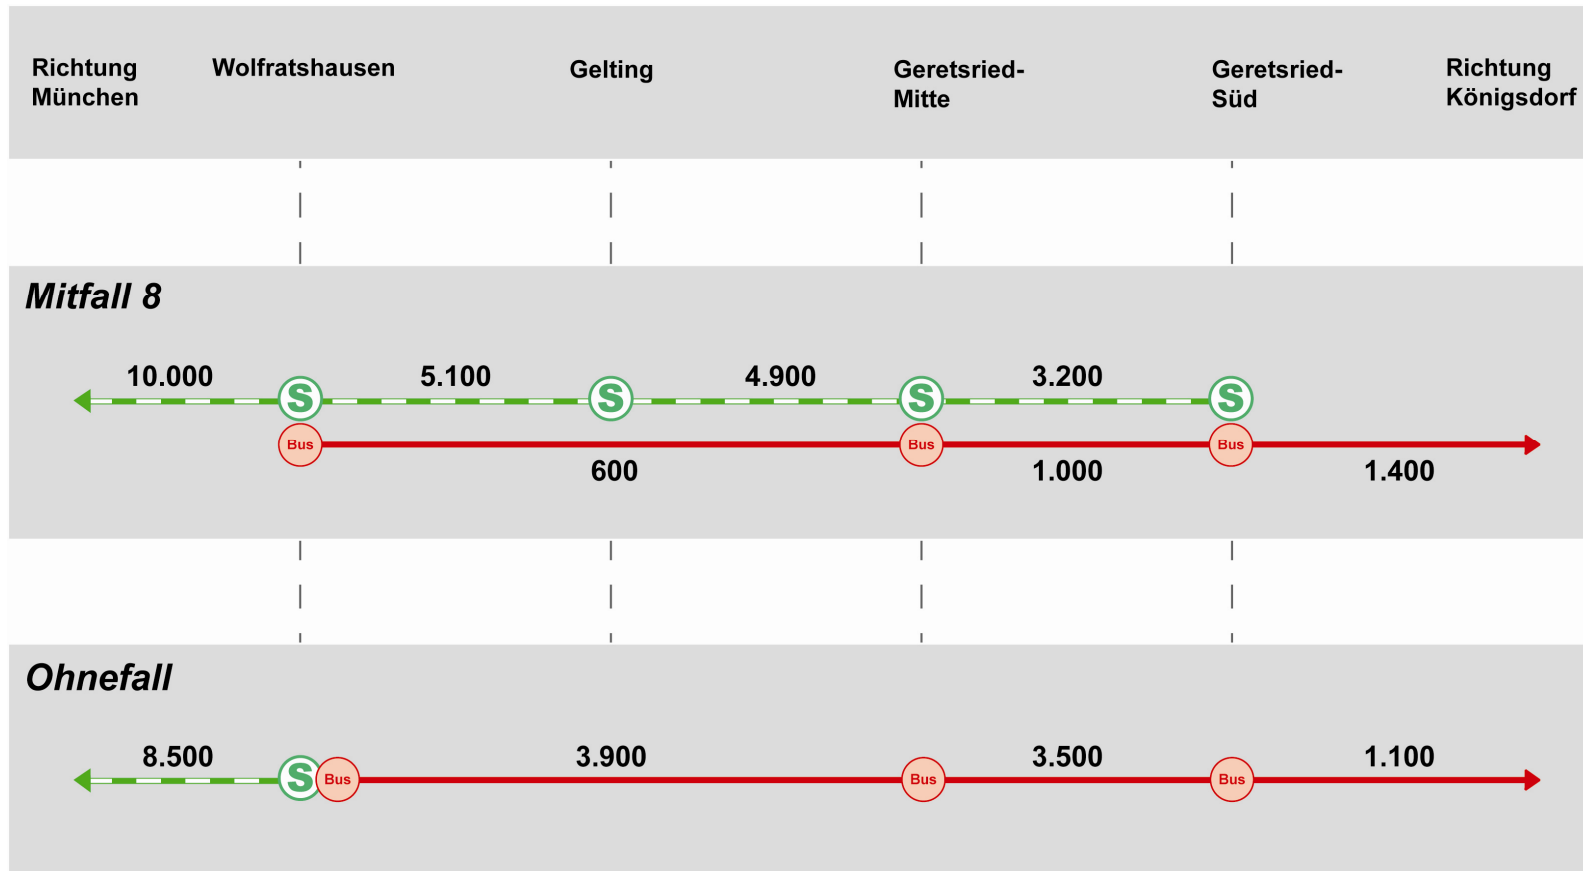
Richtung München

Wolfratshausen

Gelting

Geretsried-Mitte

Geretsried-Süd

Richtung Königsdorf

Mitfall 8

10.000

S

5.100

S

4.900

S

3.200

S

Bus

600

Bus

1.000

Bus

1.400

Ohnefall

8.500

S

Bus

3.900

Bus

3.500

Bus

1.100